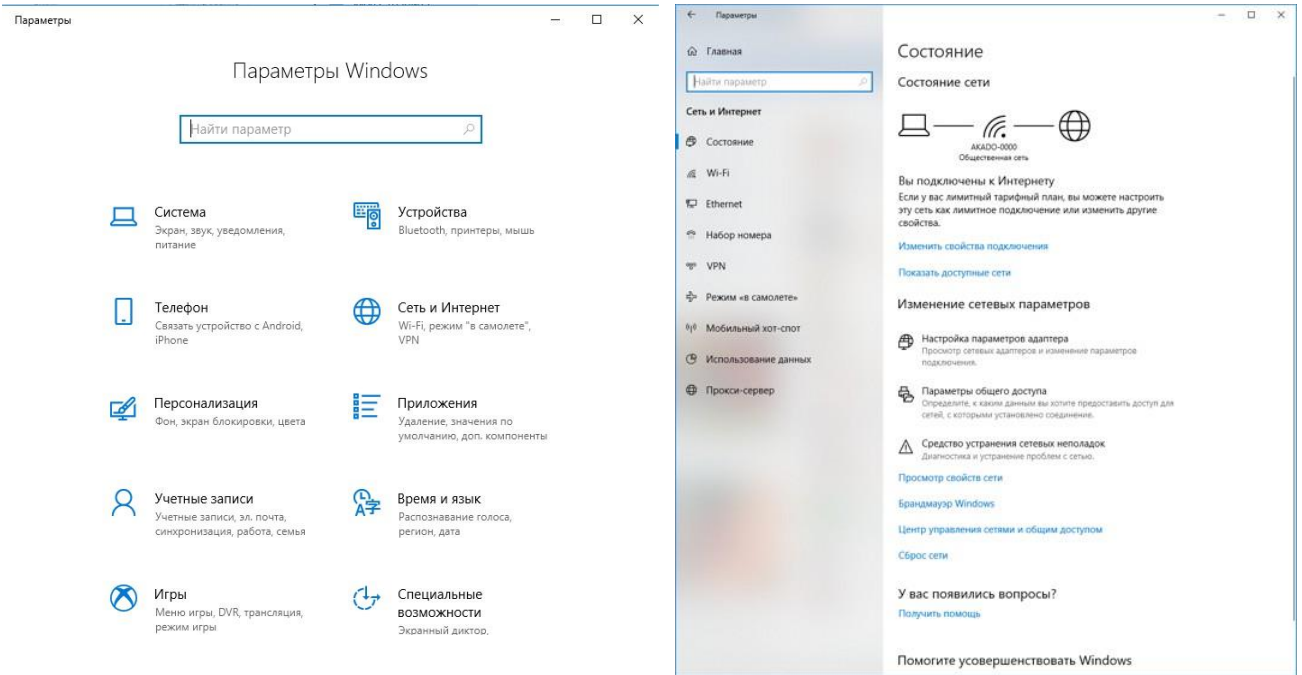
Параметры

Параметры Windows

Найти параметр

Система
Экран, звук, уведомления, питание

Устройства
Bluetooth, принтеры, мышь

Телефон
Связать устройство с Android, iPhone

Сеть и Интернет
Wi-Fi, режим "в самолете", VPN

Персонализация
Фон, экран блокировки, цвета

Приложения
Удаление, значения по умолчанию, доп. компоненты

Учетные записи
Учетные записи, эл. почта, синхронизация, работа, семья

Время и язык
Распознавание голоса, регион, дата

Игры
Меню игры, DVR, трансляция, режим игры

Специальные возможности
Экранный диктор,

Параметры

Главная

Найти параметр

Сеть и Интернет

Состояние

Wi-Fi

Ethernet

Набор номера

VPN

Режим «в самолете»

Мобильный хот-спот

Использование данных

Прокси-сервер

Состояние

Состояние сети

AKADO-0000
Общественная сеть

Вы подключены к Интернету
Если у вас лимитный тарифный план, вы можете настроить эту сеть как лимитное подключение или изменить другие свойства.

Изменить свойства подключения

Показать доступные сети

Изменение сетевых параметров

Настройка параметров адаптера
Просмотр сетевых адаптеров и изменение параметров подключения.

Параметры общего доступа
Определите, к каким данным вы хотите предоставить доступ для сетей, с которыми установлено соединение.

Средство устранения сетевых неполадок
Диагностика и устранение проблем с сетью.

Просмотр свойств сети

Брандмауэр Windows

Центр управления сетями и общим доступом

Сброс сети

У вас появились вопросы?
Получить помощь

Помогите усовершенствовать Windows